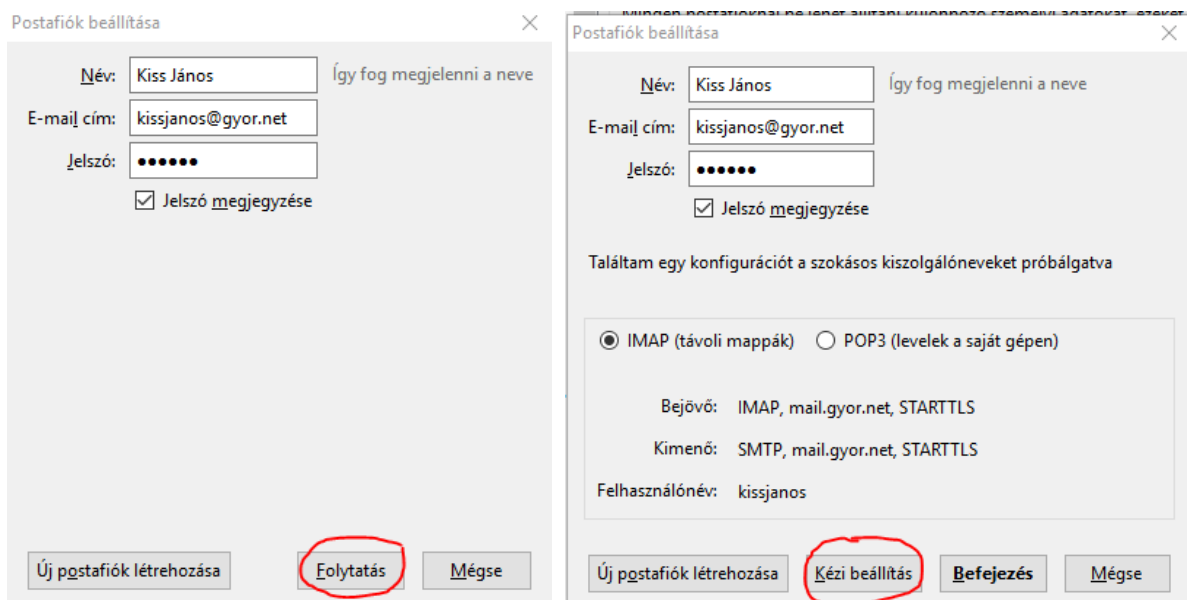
Postafiók beállítása

Név: Kiss János Így fog megjelenni a neve

E-mail cím: kissjanos@gyor.net

Jelszó: ••••••

Jelszó megjegyzése

Új postafiók létrehozása | Folytatás | Mégse

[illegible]

Postafiók beállítása

Név: Kiss János Így fog megjelenni a neve

E-mail cím: kissjanos@gyor.net

Jelszó: ••••••

Jelszó megjegyzése

Találtam egy konfigurációt a szokásos kiszolgálóneveket próbálgatva

IMAP (távoli mappák) POP3 (levelek a saját gépen)

Bejövő: IMAP, mail.gyor.net, STARTTLS

Kimenő: SMTP, mail.gyor.net, STARTTLS

Felhasználónév: kissjanos

Új postafiók létrehozása | Kézi beállítás | Befejezés | Mégse